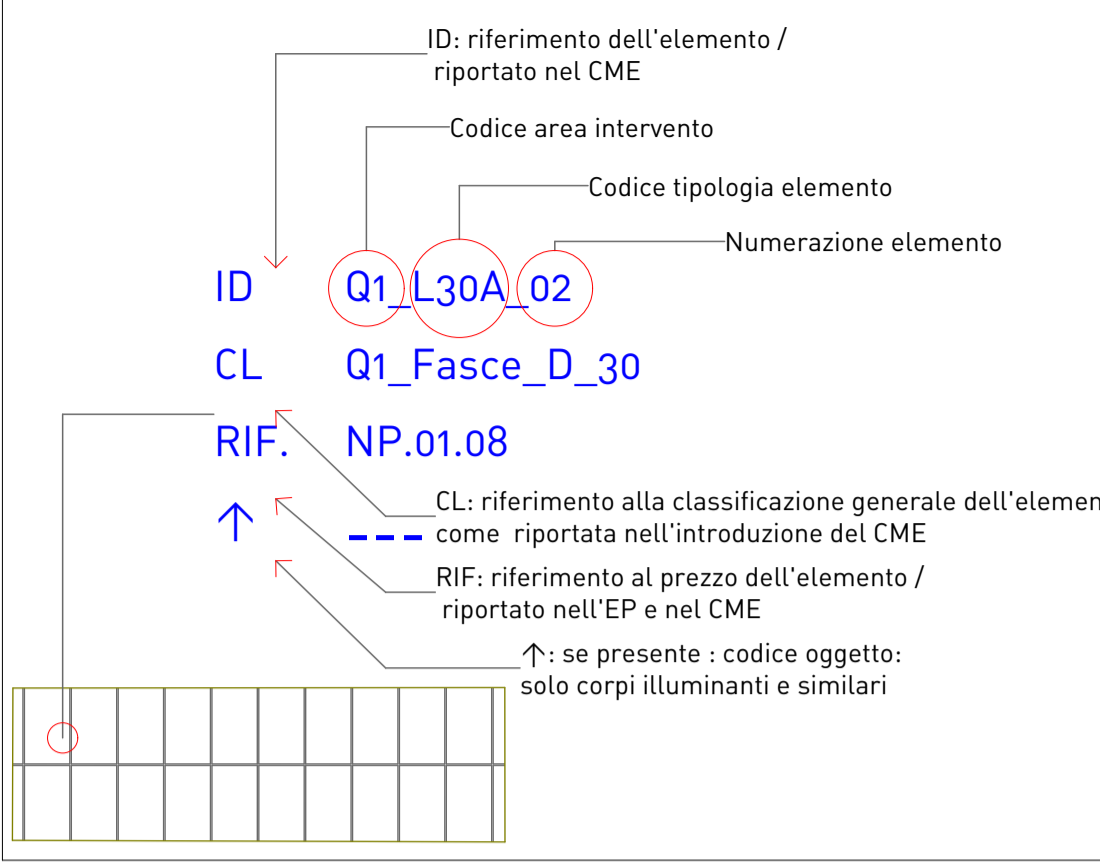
ID: riferimento dell'elemento / riportato nel CME

Codice area intervento

Codice tipologia elemento

Numerazione elemento

ID Q1_L30A_02

CL Q1_Fasce_D_30

RIF. NP.01.08

↑

CL: riferimento alla classificazione generale dell'elemen
come riportata nell'introduzione del CME

RIF: riferimento al prezzo dell'elemento / riportato nell'EP e nel CME

↑: se presente : codice oggetto: solo corpi illuminanti e similari